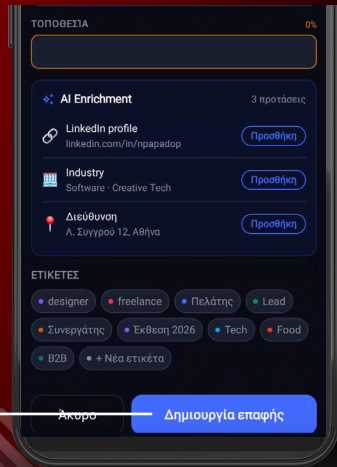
ΤΟΠΟΘΕΣΙΑ

0%

AI Enrichment

3 προτάσεις

LinkedIn profile
linkedin.com/in/npapadop

Προσθήκη

Industry
Software · Creative Tech

Προσθήκη

Διεύθυνση
Λ. Συγγρού 12, Αθήνα

Προσθήκη

ΕΤΙΚΕΤΕΣ

designer
freelance
Πελάτης
Lead
Συνεργάτης
Έκθεση 2026
Tech
Food
B2B
+ Νέα ετικέτα

Άκυρο

Δημιουργία επαφής